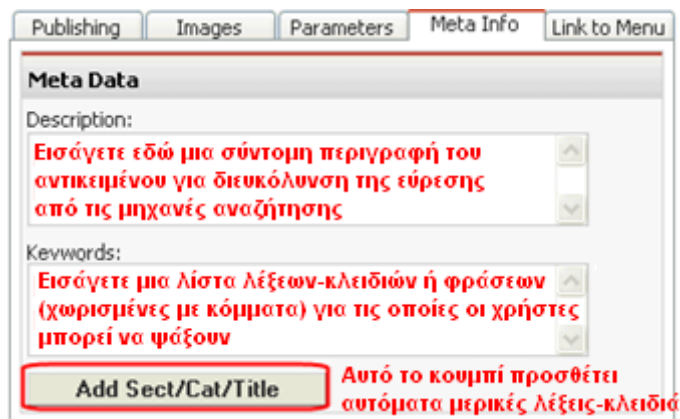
Publishing | Images | Parameters | Meta Info | Link to Menu

Meta Data

Description:

Εισάγετε εδώ μια σύντομη περιγραφή του αντικειμένου για διευκόλυνση της εύρεσης από τις μηχανές αναζήτησης

Keywords:

Εισάγετε μια λίστα λέξεων-κλειδιών ή φράσεων (χωρισμένες με κόμματα) για τις οποίες οι χρήστες μπορεί να ψάξουν

Add Sect/Cat/Title

Αυτό το κουμπί προσθέτει αυτόματα μερικές λέξεις-κλειδιά